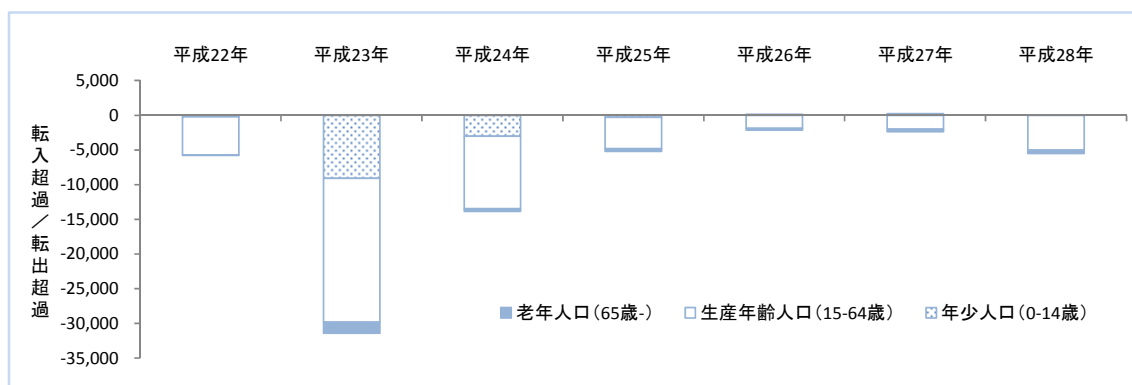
平成22年 平成23年 平成24年 平成25年 平成26年 平成27年 平成28年

5,000
0
-5,000
-10,000
-15,000
-20,000
-25,000
-30,000
-35,000

転入超過／転出超過

老年人口（65歳-） 生産年齢人口（15-64歳） 年少人口（0-14歳）